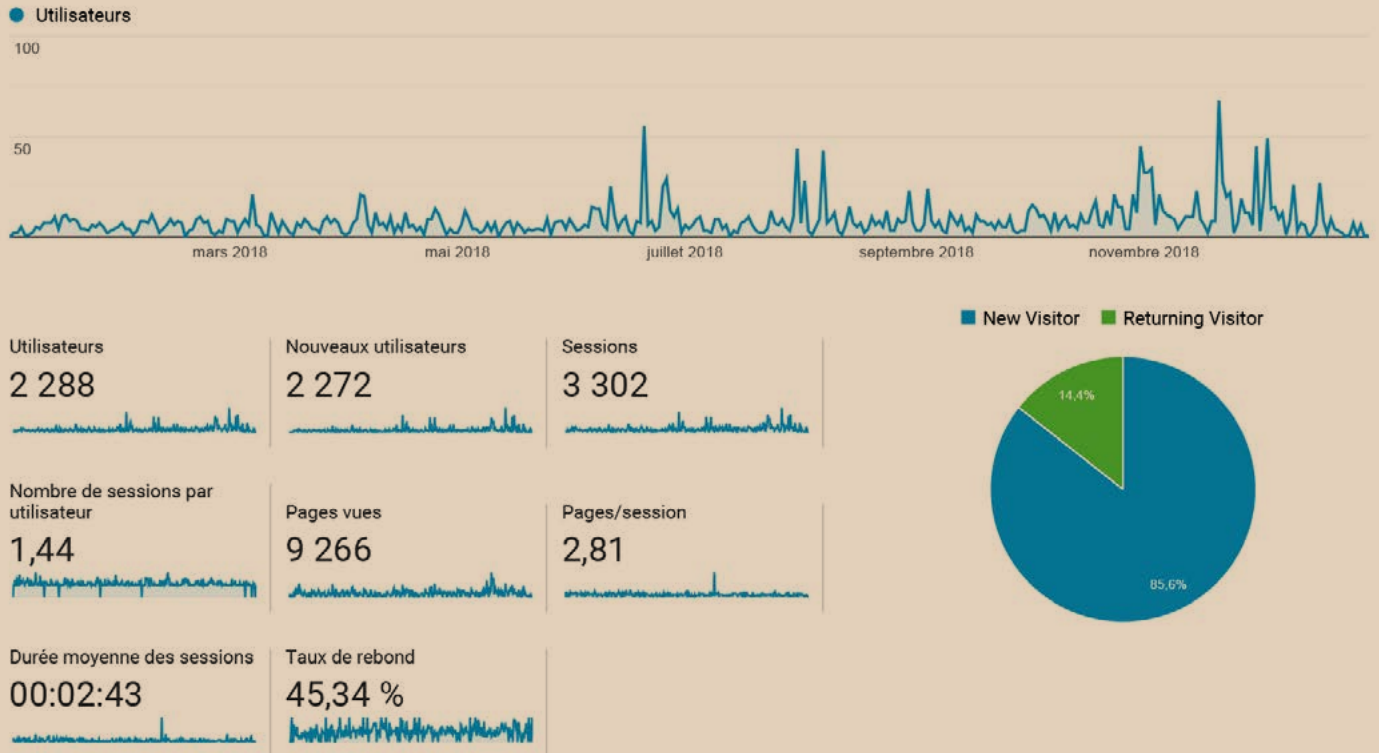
Utilisateurs

100

50

mars 2018
mai 2018
juillet 2018
septembre 2018
novembre 2018

New Visitor
Returning Visitor

14,4%
85,6%

Utilisateurs
2 288

Nouveaux utilisateurs
2 272

Sessions
3 302

Nombre de sessions par utilisateur
1,44

Pages vues
9 266

Pages/session
2,81

Durée moyenne des sessions
00:02:43

Taux de rebond
45,34 %